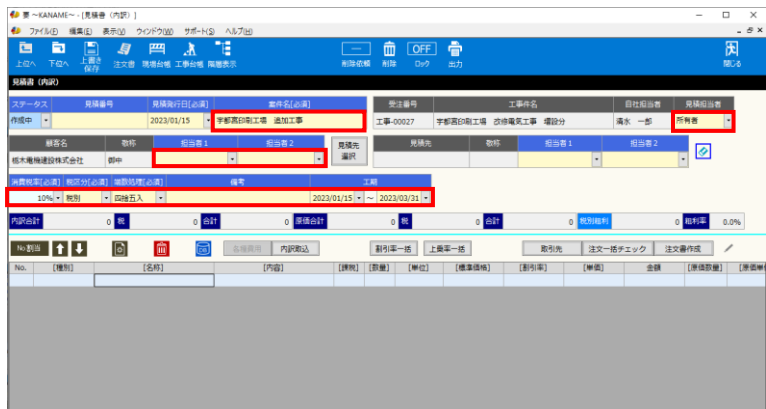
要 ~KANAME~ - [見積書（内訳）]
ファイル(F) 編集(E) 表示(V) ウィンドウ(W) サポート(S) ヘルプ(H)
上位へ 下位へ 上書き保存 注文書 現場台帳 工事台帳 階層表示
削除依頼 削除 OFF ロック 出力
閉じる
見積書（内訳）

| ステータス | 見積番号 | 見積発行日[必須] | 案件名[必須] |
|---|---|---|---|
| 作成中 | | 2023/01/15 | 宇都宮印刷工場 追加工事 |

| 受注番号 | 工事件名 | 自社担当者 | 見積担当者 |
|---|---|---|---|
| 工事-00027 | 宇都宮印刷工場 改修電気工事 増設分 | 清水 一郎 | 所有者 |

| 顧客名 | 敬称 | 担当者1 | 担当者2 |
|---|---|---|---|
| 栃木電機建設株式会社 | 御中 | | |

見積先選択

| 見積先 | 敬称 | 担当者1 | 担当者2 |
|---|---|---|---|
| | | | |

| 消費税率[必須] | 税区分[必須] | 端数処理[必須] | 備考 | 工期 |
|---|---|---|---|---|
| 10% | 税別 | 四捨五入 | | 2023/01/15 ~ 2023/03/31 |

内訳合計 0 税 0 合計 0 原価合計 0 税 0 合計 0 見積粗利 0 粗利率 0.0%

No.割当 各種費用 内訳取込 割引率一括 上乗率一括 取引先 注文一括チェック 注文書作成

| No. | [種別] | [名称] | [内容] | [課税] | [数量] | [単位] | [標準価格] | [割引率] | [単価] | 金額 | [原価数量] | [原価単 |
|---|---|---|---|---|---|---|---|---|---|---|---|---|